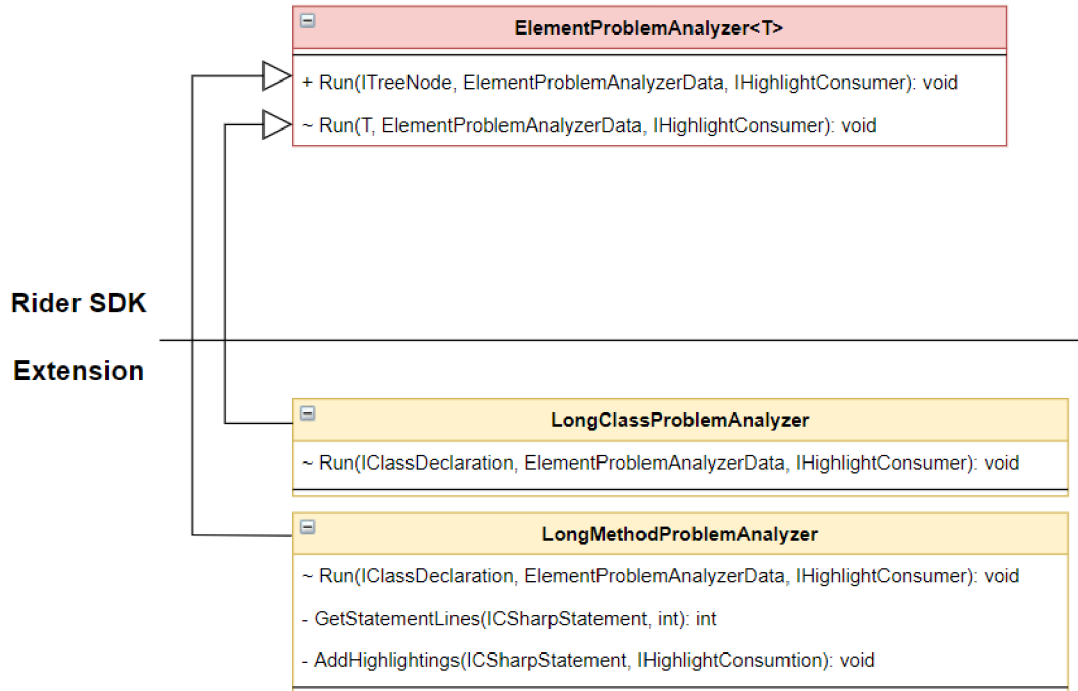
ElementProblemAnalyzer<T>

+ Run(ITreeNode, ElementProblemAnalyzerData, IHighlightConsumer): void

~ Run(T, ElementProblemAnalyzerData, IHighlightConsumer): void

Rider SDK

Extension

LongClassProblemAnalyzer

~ Run(IClassDeclaration, ElementProblemAnalyzerData, IHighlightConsumer): void

LongMethodProblemAnalyzer

~ Run(IClassDeclaration, ElementProblemAnalyzerData, IHighlightConsumer): void

- GetStatementLines(ICSharpStatement, int): int

- AddHighlightings(ICSharpStatement, IHighlightConsumtion): void